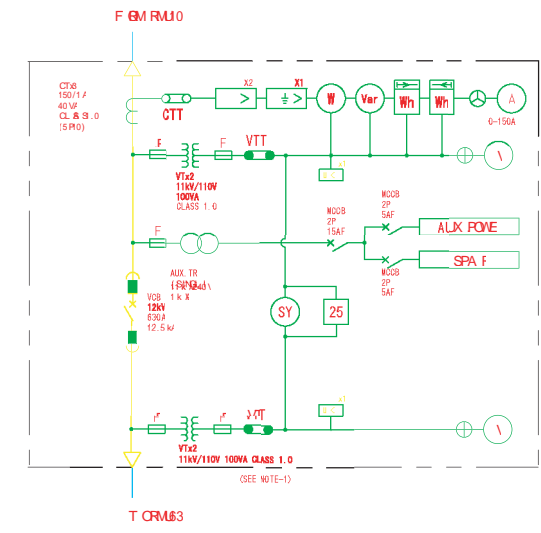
F ЮM RMU10

CTx3
150/1 A
40 VA
CL & Si.0
(5P10)

CTT

X2

X1

W

Var

Wh

Wh

A

0-150A

F

F

VTT

x1

V

VTx2
11kV/110V
100VA
CLASS 1.0

MCCB
2P
15AF

MCCB
2P
5AF

AUX POWE

F

AUX TR
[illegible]
1 k X

SPA F

MCCB
2P
5AF

VCB
12kV
630A
12.5 kA

SY

25

F

F

VTT

x1

V

VTx2
11kV/110V 100VA CLASS 1.0

(SEE NOTE-1)

T O RMU63